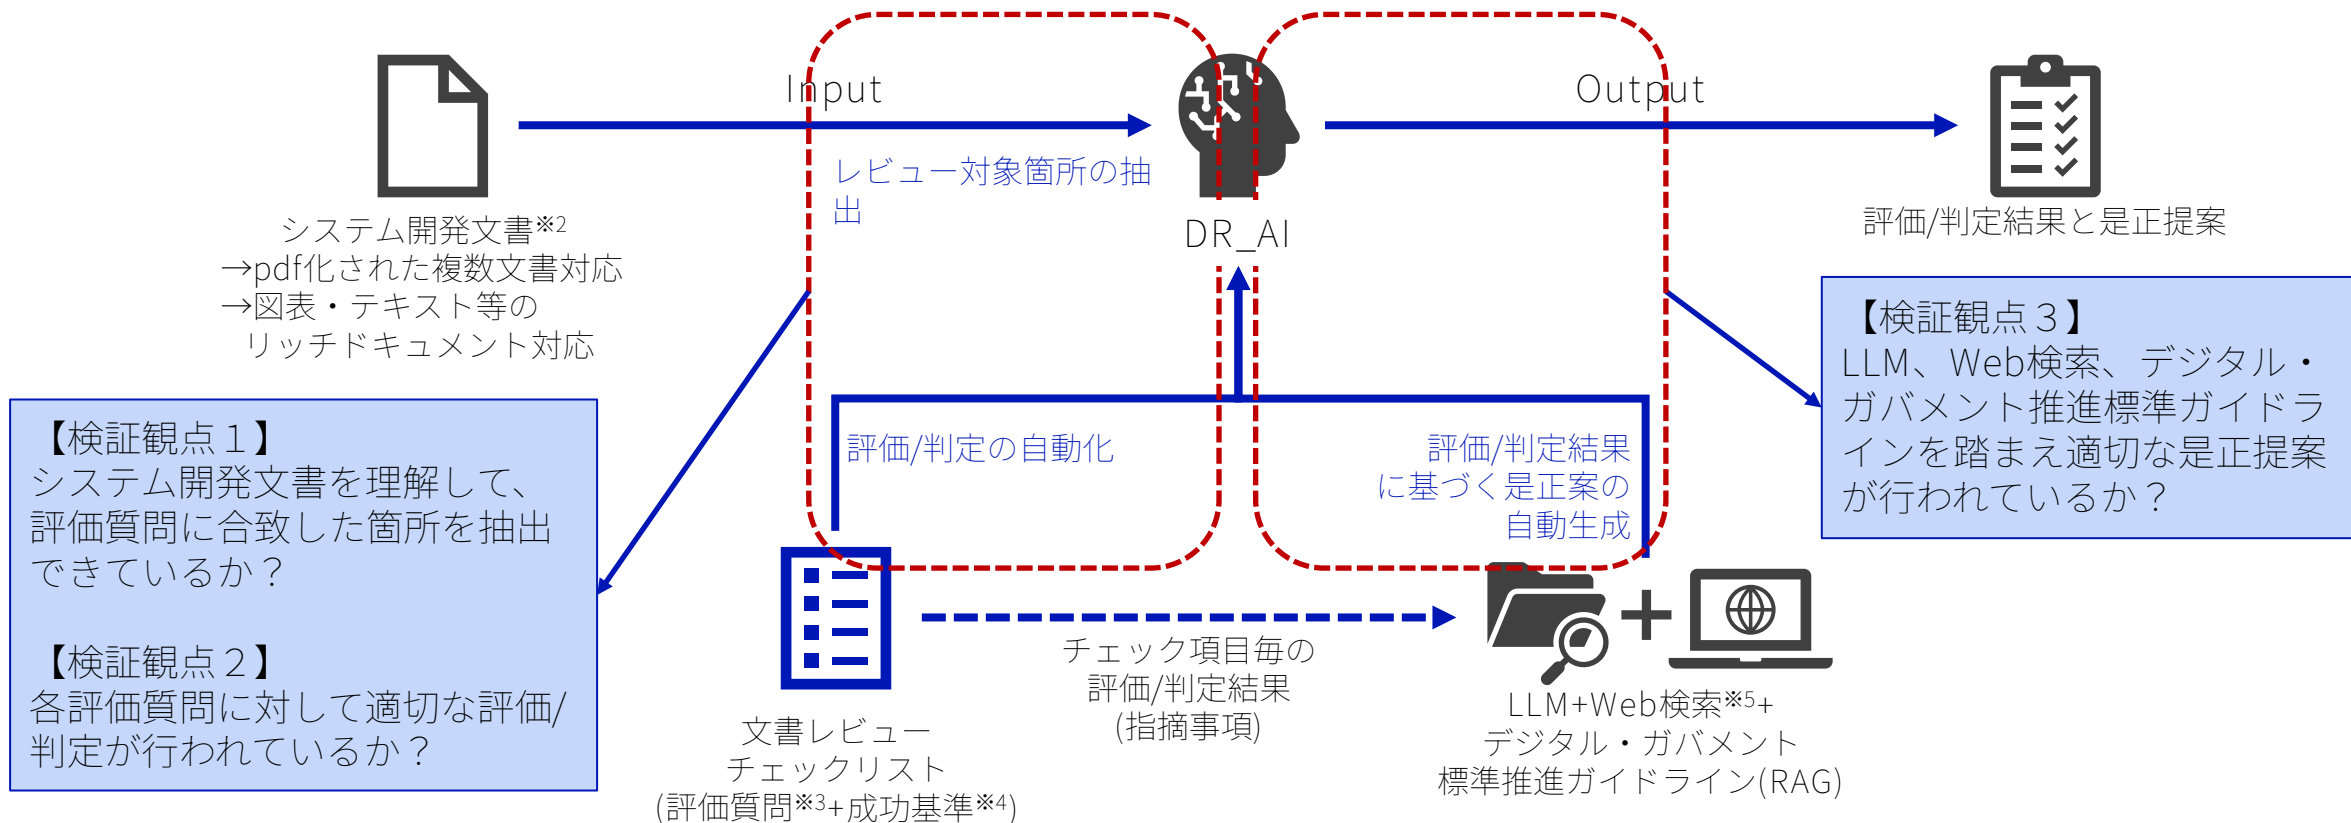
Input

Output

システム開発文書$^{※2}$
→pdf化された複数文書対応
→図表・テキスト等の
リッチドキュメント対応

レビュー対象箇所の抽出

DR_AI

評価/判定結果と是正提案

【検証観点３】
LLM、Web検索、デジタル・ガバメント推進標準ガイドラインを踏まえ適切な是正提案が行われているか？

【検証観点１】
システム開発文書を理解して、評価質問に合致した箇所を抽出できているか？

【検証観点２】
各評価質問に対して適切な評価/判定が行われているか？

評価/判定の自動化

評価/判定結果に基づく是正案の自動生成

文書レビュー
チェックリスト
(評価質問$^{※3}$+成功基準$^{※4}$)

チェック項目毎の
評価/判定結果
(指摘事項)

LLM+Web検索$^{※5}$+
デジタル・ガバメント
標準推進ガイドライン(RAG)